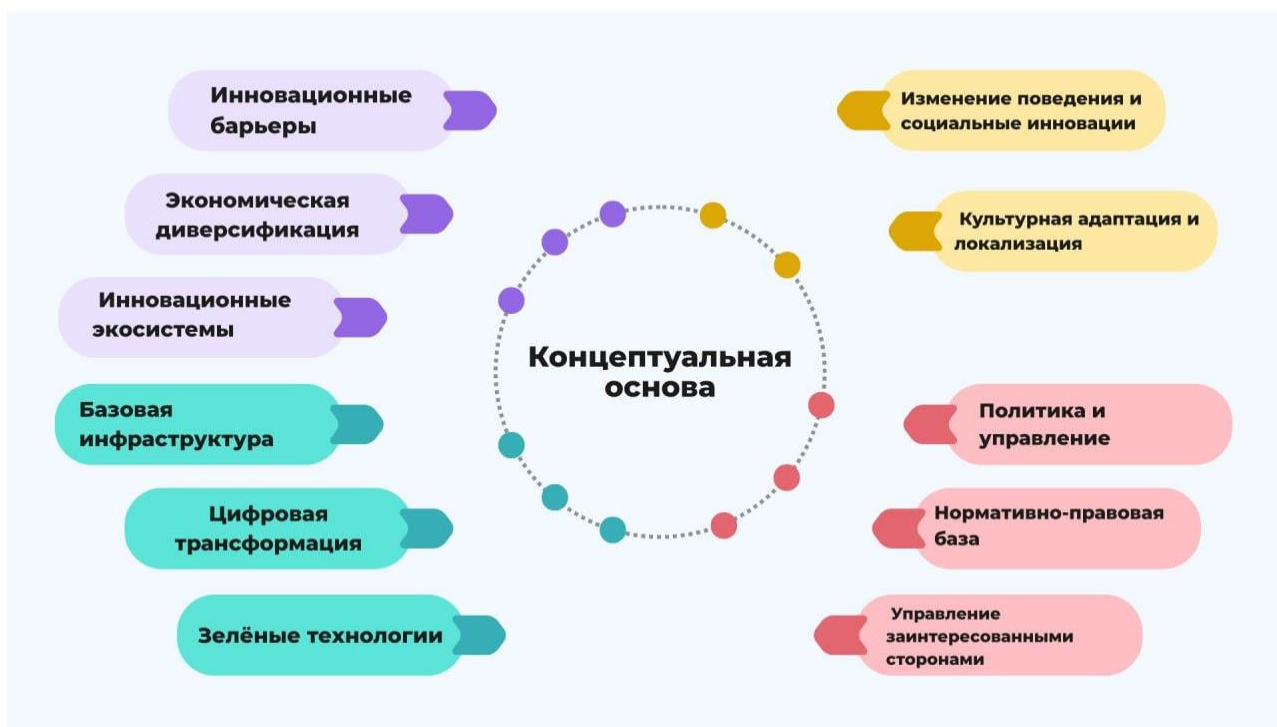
Инновационные барьеры

Экономическая диверсификация

Инновационные экосистемы

Базовая инфраструктура

Цифровая трансформация

Зелёные технологии

Концептуальная основа

Изменение поведения и социальные инновации

Культурная адаптация и локализация

Политика и управление

Нормативно-правовая база

Управление заинтересованными сторонами